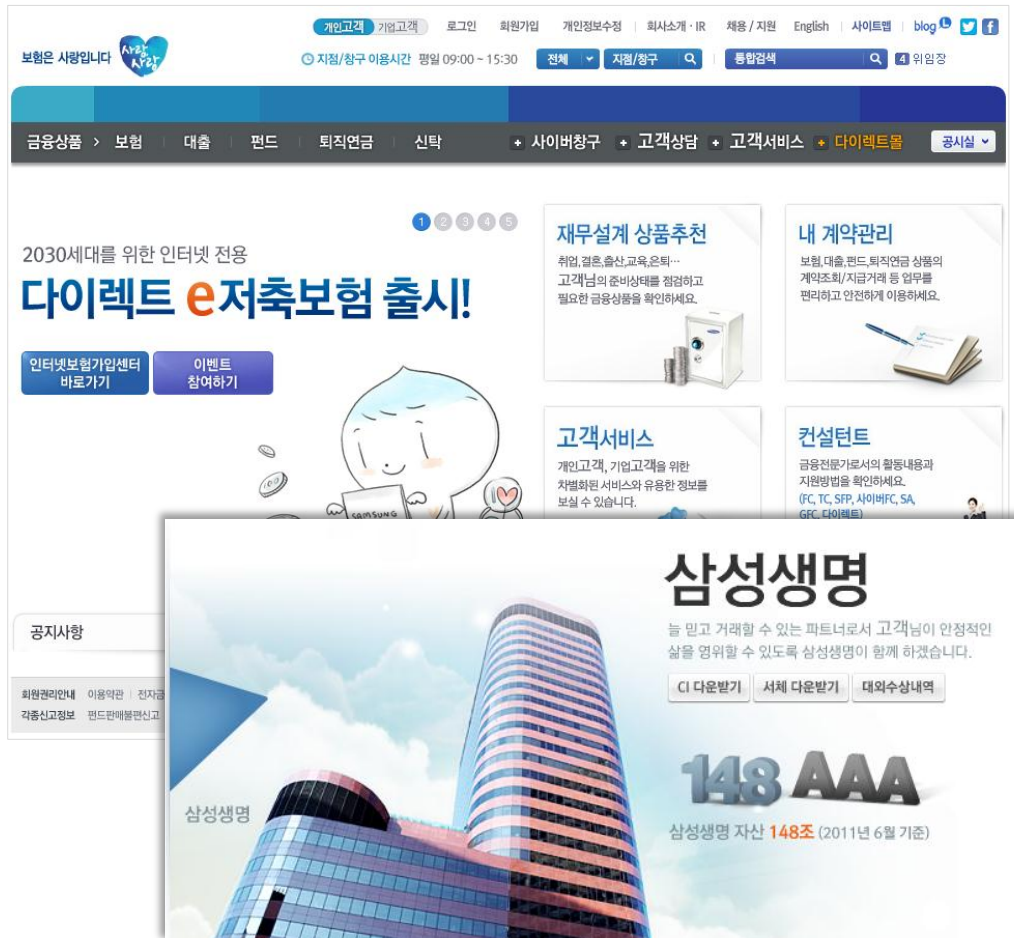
보험은 사랑입니다 사랑사랑

개인고객 기업고객 로그인 회원가입 개인정보수정 회사소개 · IR 채용 / 지원 English 사이트맵 blog

지점/창구 이용시간 평일 09:00 ~ 15:30 전체 지점/창구 통합검색 4 위임장

금융상품 > 보험 대출 펀드 퇴직연금 신탁 + 사이버창구 + 고객상담 + 고객서비스 + 다이렉트몰 공시실

1 2 3 4 5

2030세대를 위한 인터넷 전용
다이렉트 e저축보험 출시!

인터넷보험가입센터 바로가기
이벤트 참여하기

재무설계 상품추천
취업,결혼,출산,교육,은퇴…
고객님의 준비상태를 점검하고 필요한 금융상품을 확인하세요.

내 계약관리
보험,대출,펀드,퇴직연금 상품의 계약조회/지급거래 등 업무를 편리하고 안전하게 이용하세요.

고객서비스
개인고객, 기업고객을 위한 차별화된 서비스와 유용한 정보를 보실 수 있습니다.

컨설턴트
금융전문가로서의 활동내용과 지원방법을 확인하세요.
(FC, TC, SFP, 사이버FC, SA, GFC, 다이렉트)

공지사항

회원권리안내 이용약관 전자금
각종신고정보 펀드판매불편신고

삼성생명

삼성생명
늘 믿고 거래할 수 있는 파트너로서 고객님이 안정적인 삶을 영위할 수 있도록 삼성생명이 함께 하겠습니다.

CI 다운받기 서체 다운받기 대외수상내역

148 AAA

삼성생명 자산 148조 (2011년 6월 기준)